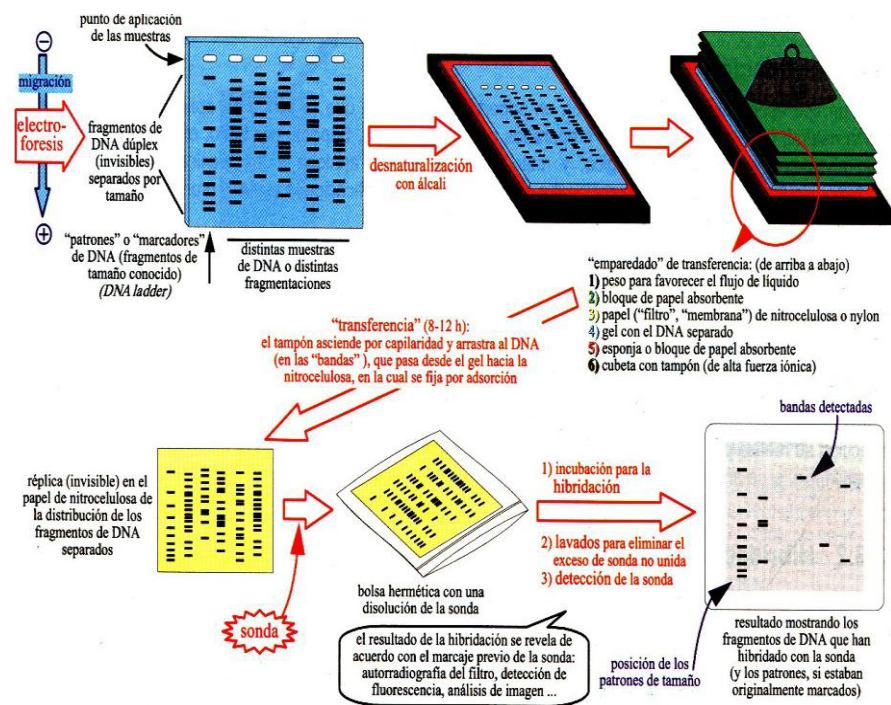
⊖

migración

electroforesis

⊕

punto de aplicación de las muestras

fragmentos de DNA dúplex (invisibles) separados por tamaño

"patrones" o "marcadores" de DNA (fragmentos de tamaño conocido) *(DNA ladder)*

distintas muestras de DNA o distintas fragmentaciones

desnaturalización con álcali

"emparedado" de transferencia: (de arriba a abajo)
1) peso para favorecer el flujo de líquido
2) bloque de papel absorbente
3) papel ("filtro", "membrana") de nitrocelulosa o nylon
4) gel con el DNA separado
5) esponja o bloque de papel absorbente
6) cubeta con tampón (de alta fuerza iónica)

"transferencia" (8-12 h): el tampón asciende por capilaridad y arrastra al DNA (en las "bandas"), que pasa desde el gel hacia la nitrocelulosa, en la cual se fija por adsorción

réplica (invisible) en el papel de nitrocelulosa de la distribución de los fragmentos de DNA separados

sonda

bolsa hermética con una disolución de la sonda

1) incubación para la hibridación

2) lavados para eliminar el exceso de sonda no unida
3) detección de la sonda

bandas detectadas

el resultado de la hibridación se revela de acuerdo con el marcaje previo de la sonda: autorradiografía del filtro, detección de fluorescencia, análisis de imagen ...

posición de los patrones de tamaño

resultado mostrando los fragmentos de DNA que han hibridado con la sonda (y los patrones, si estaban originalmente marcados)